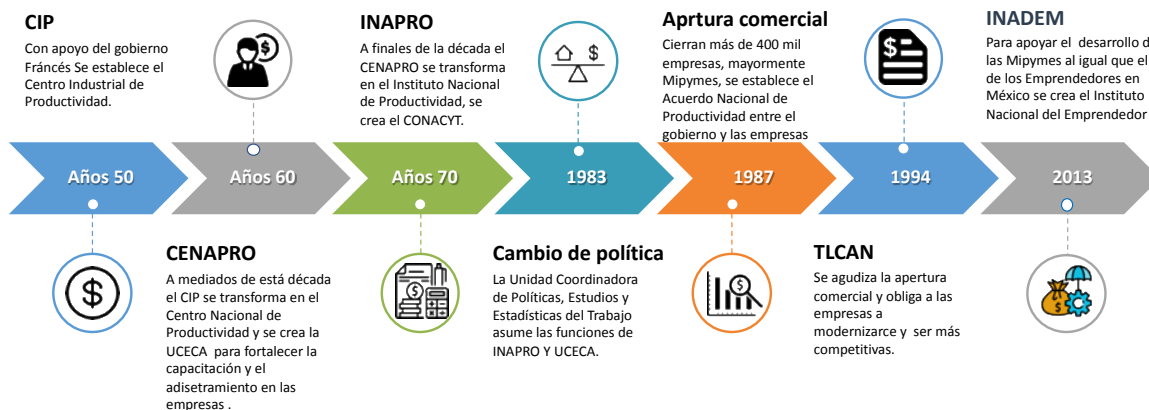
CIP
Con apoyo del gobierno Francés Se establece el Centro Industrial de Productividad.

INAPRO
A finales de la década el CENAPRO se transforma en el Instituto Nacional de Productividad, se crea el CONACYT.

Aprtura comercial
Cierran más de 400 mil empresas, mayormente Mipymes, se establece el Acuerdo Nacional de Productividad entre el gobierno y las empresas

INADEM
Para apoyar el desarrollo d las Mipymes al igual que el de los Emprendedores en México se crea el Instituto Nacional del Emprendedor

Años 50
Años 60
Años 70
1983
1987
1994
2013

CENAPRO
A mediados de está década el CIP se transforma en el Centro Nacional de Productividad y se crea la UCECA para fortalecer la capacitación y el adisetramiento en las empresas .

Cambio de política
La Unidad Coordinadora de Políticas, Estudios y Estadísticas del Trabajo asume las funciones de INAPRO Y UCECA.

TLCAN
Se agudiza la apertura comercial y obliga a las empresas a modernizarce y ser más competitivas.